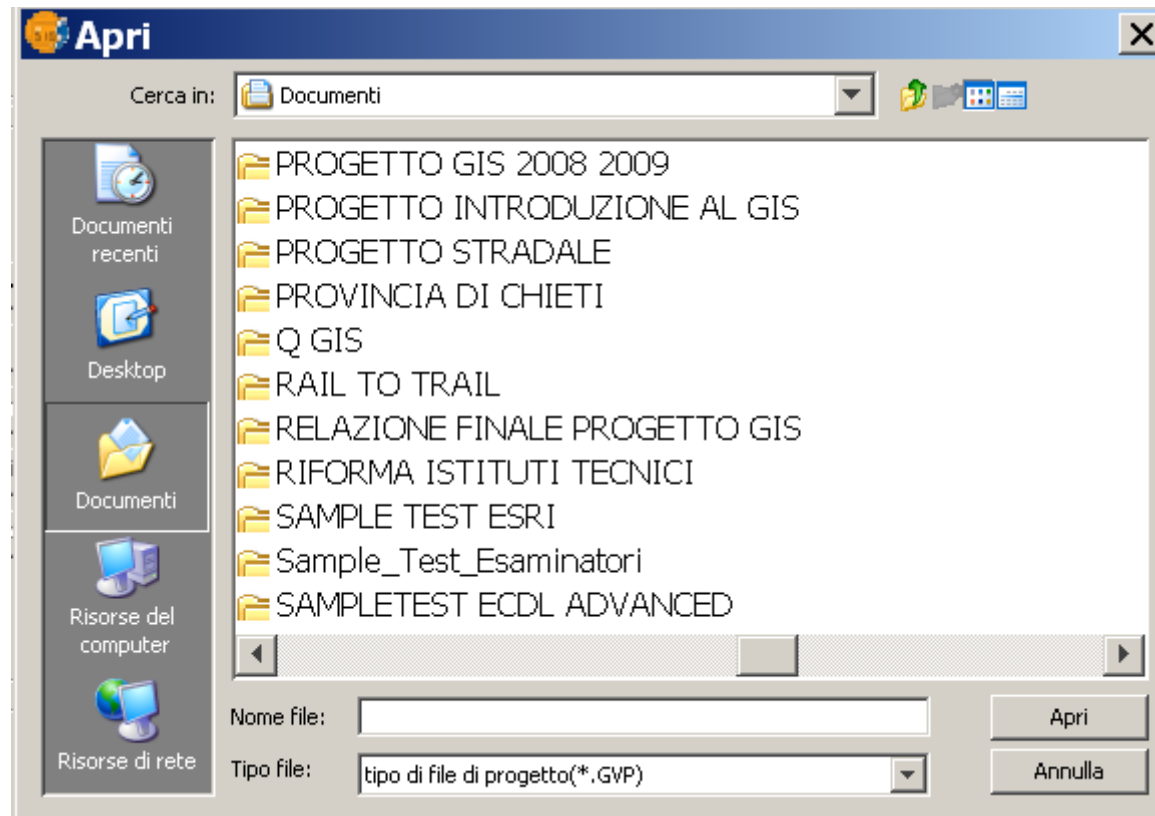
Apri

Cerca in: Documenti

Documenti recenti
Desktop
Documenti
Risorse del computer
Risorse di rete

PROGETTO GIS 2008 2009
PROGETTO INTRODUZIONE AL GIS
PROGETTO STRADALE
PROVINCIA DI CHIETI
Q GIS
RAIL TO TRAIL
RELAZIONE FINALE PROGETTO GIS
RIFORMA ISTITUTI TECNICI
SAMPLE TEST ESRI
Sample_Test_Esaminatori
SAMPLETEST ECDL ADVANCED

Nome file:
Tipo file: tipo di file di progetto(*.GVP)

Apri
Annulla